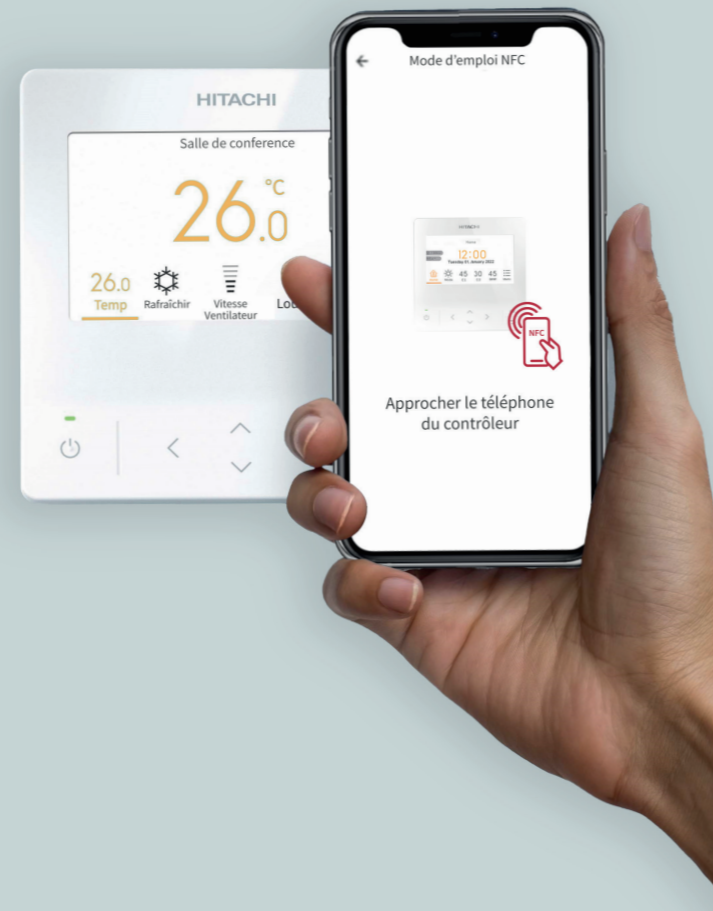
HITACHI

Salle de conference

26.0 °C

26.0 Temp

Rafraîchir

Vitesse Ventilateur

Lo

←

Mode d'emploi NFC

HITACHI

12:00

Tuesday 01 January 2022

45 30 45

NFC

Approcher le téléphone du contrôleur